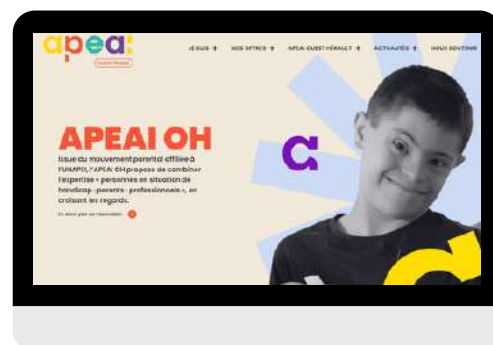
apea:

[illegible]

JE SUIS + NOS OFFRES + APEAI OUEST HÉRAULT + ACTUALITÉS + NOUS SOUTENIR

APEAI OH

Issue du mouvement parental affiliée à l'UNAPEI, l'APEAI OH propose de combiner l'expertise « personnes en situation de handicap - parents - professionnels », en croisant les regards.

En savoir plus sur l'association